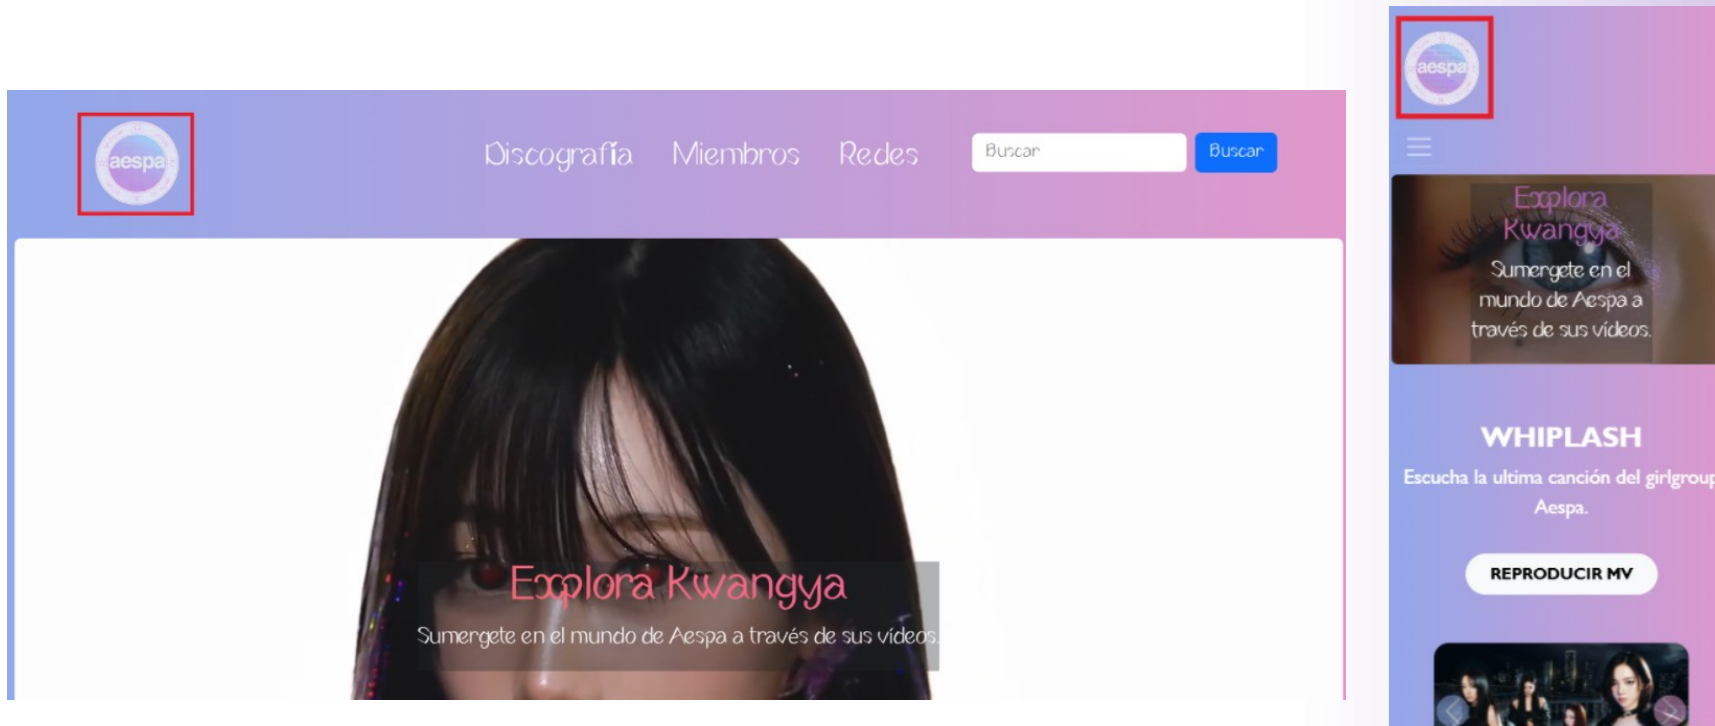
aespa

Discografía Miembros Redes

Buscar

Buscar

Explora Kwangya

Sumergete en el mundo de Aespa a través de sus videos.

aespa

Explora Kwangya

Sumergete en el mundo de Aespa a través de sus videos.

WHIPLASH

Escucha la ultima canción del girlgroup Aespa.

REPRODUCIR MV